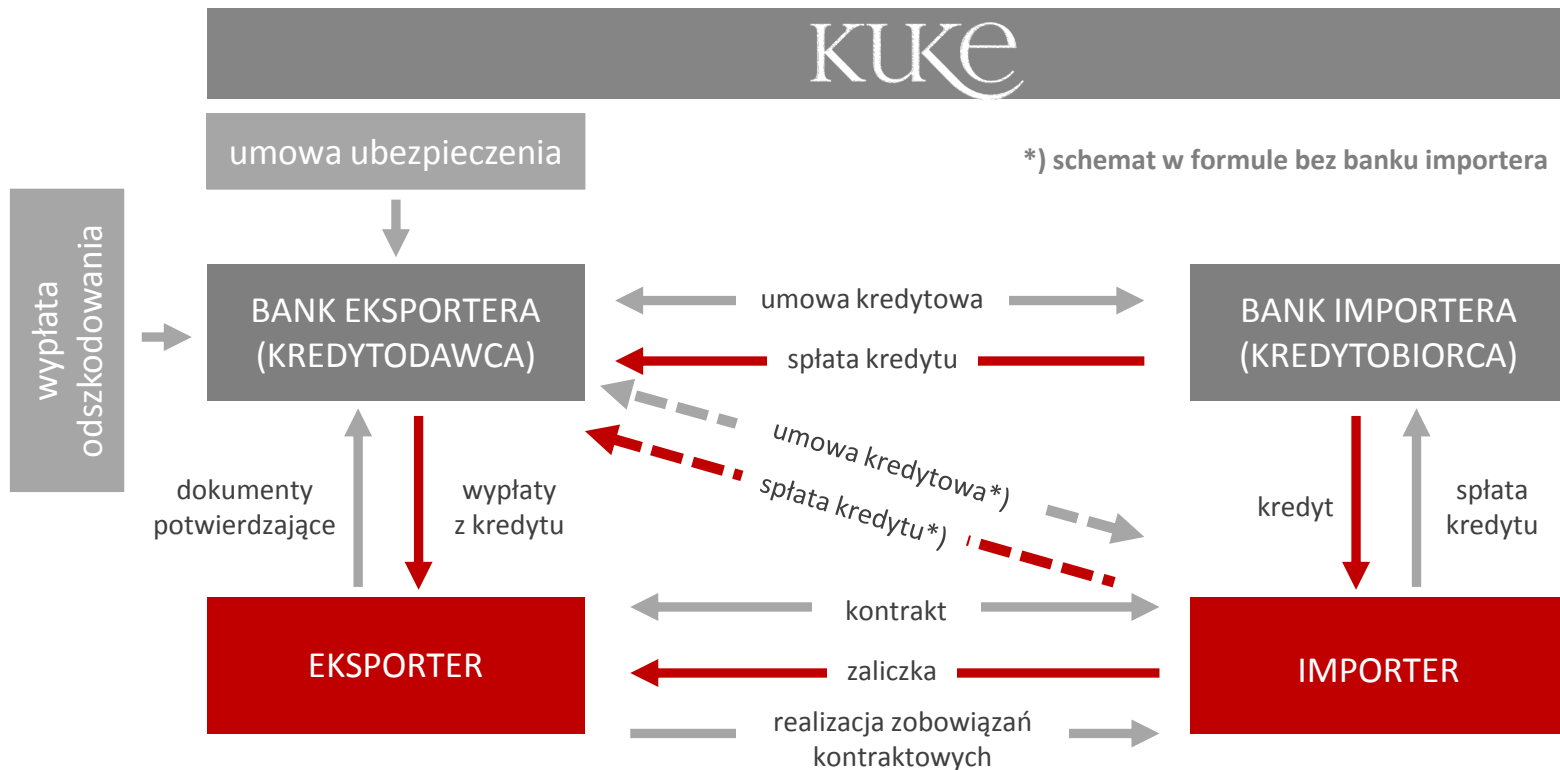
KUKE

umowa ubezpieczenia

*) schemat w formule bez banku importera

wypłata odszkodowania

BANK EKSPORTERA (KREDYTODAWCA)

umowa kredytowa

spłata kredytu

BANK IMPORTERA (KREDYTOBIORCA)

umowa kredytowa*)

spłata kredytu*)

dokumenty potwierdzające

wypłaty z kredytu

kredyt

spłata kredytu

EKSPORTER

kontrakt

zaliczka

realizacja zobowiązań kontraktowych

IMPORTER